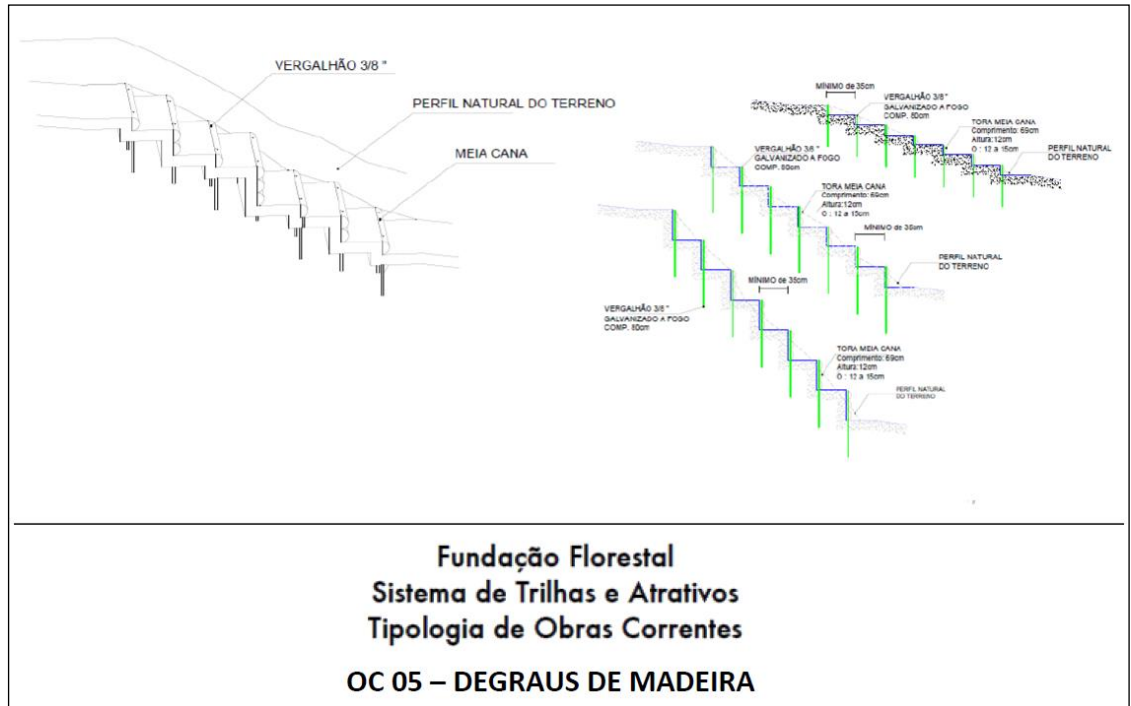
VERGALHÃO 3/8 "

PERFIL NATURAL DO TERRENO

MEIA CANA

MÍNIMO de 35cm

VERGALHÃO 3/8" GALVANIZADO A FOGO COMP. 80cm

TORA MEIA CANA Comprimento: 69cm Altura:12cm Ø : 12 a 15cm

PERFIL NATURAL DO TERRENO

VERGALHÃO 3/8 " GALVANIZADO A FOGO COMP. 80cm

TORA MEIA CANA Comprimento: 69cm Altura:12cm Ø : 12 a 15cm

MÍNIMO de 35cm

PERFIL NATURAL DO TERRENO

MÍNIMO de 35cm

VERGALHÃO 3/8 " GALVANIZADO A FOGO COMP. 80cm

TORA MEIA CANA Comprimento: 69cm Altura:12cm Ø : 12 a 15cm

PERFIL NATURAL DO TERRENO

Fundação Florestal
Sistema de Trilhas e Atrativos
Tipologia de Obras Correntes

OC 05 – DEGRAUS DE MADEIRA